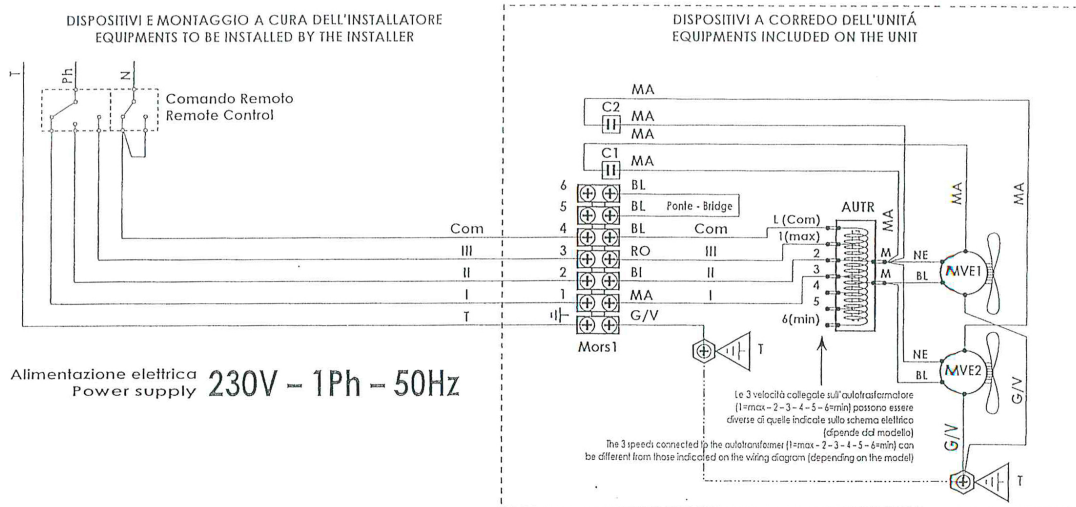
DISPOSITIVI E MONTAGGIO A CURA DELL'INSTALLATORE
EQUIPMENTS TO BE INSTALLED BY THE INSTALLER

DISPOSITIVI A CORREDO DELL'UNITÁ
EQUIPMENTS INCLUDED ON THE UNIT

T
Ph
N

Comando Remoto
Remote Control

MA
C2
MA
MA
C1
MA
BL
BL
Ponte - Bridge
BL
RO
BI
MA
G/V

6
5
4
3
2
1

Com
III
II
I
T

Com
III
II
I

Mors1

T

AUTR
MA
L (Com)
1(max)
2
3
4
5
6(min)

M
M

NE
BL
MVE1

MA
MA

NE
BL
MVE2

G/V
G/V

T

Alimentazione elettrica
Power supply
230V – 1Ph – 50Hz

Le 3 velocità collegate sull'autotrasformatore (1=max – 2 – 3 – 4 – 5 – 6=min) possono essere diverse di quelle indicate sullo schema elettrico (dipende dal modello)
The 3 speeds connected to the autotransformer (1=max – 2 – 3 – 4 – 5 – 6=min) can be different from those indicated on the wiring diagram (depending on the model)